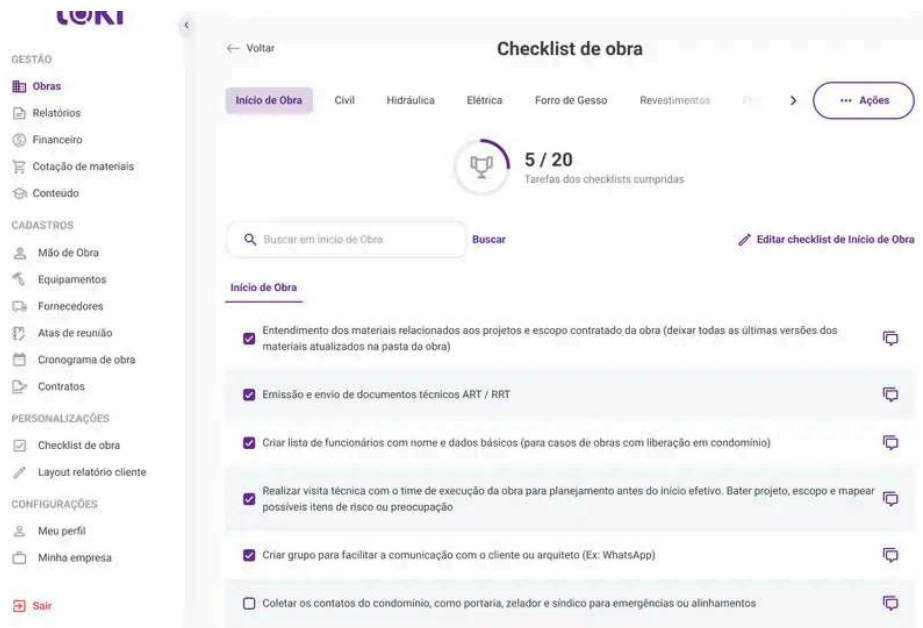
LOKI

GESTÃO

Obras

Relatórios

Financeiro

Cotação de materiais

Conteúdo

CADASTROS

Mão de Obra

Equipamentos

Fornecedores

Atas de reunião

Cronograma de obra

Contratos

PERSONALIZAÇÕES

Checklist de obra

Layout relatório cliente

CONFIGURAÇÕES

Meu perfil

Minha empresa

Sair

← Voltar

Checklist de obra

Início de Obra | Civil | Hidráulica | Elétrica | Forro de Gesso | Revestimentos | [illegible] | > | ··· Ações

5 / 20

Tarefas dos checklists cumpridas

Buscar em Início de Obra

Buscar

Editar checklist de Início de Obra

Início de Obra

Entendimento dos materiais relacionados aos projetos e escopo contratado da obra (deixar todas as últimas versões dos materiais atualizados na pasta da obra)

Emissão e envio de documentos técnicos ART / RRT

Criar lista de funcionários com nome e dados básicos (para casos de obras com liberação em condomínio)

Realizar visita técnica com o time de execução da obra para planejamento antes do início efetivo. Bater projeto, escopo e mapear possíveis itens de risco ou preocupação

Criar grupo para facilitar a comunicação com o cliente ou arquiteto (Ex: WhatsApp)

Coletar os contatos do condomínio, como portaria, zelador e síndico para emergências ou alinhamentos